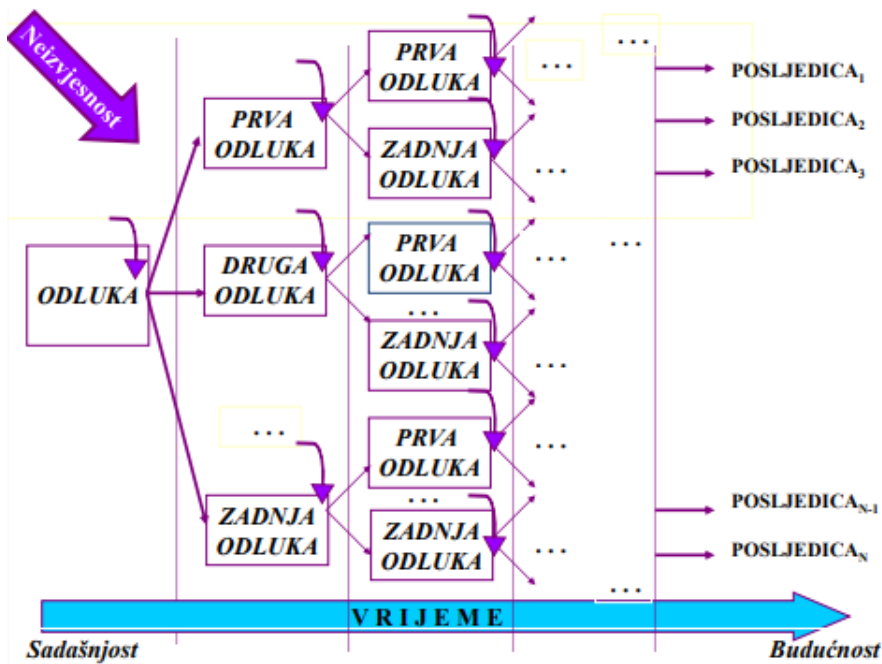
Neizvjesnost

ODLUKA

PRVA ODLUKA

DRUGA ODLUKA

...

ZADNJA ODLUKA

PRVA ODLUKA

ZADNJA ODLUKA

PRVA ODLUKA

...

ZADNJA ODLUKA

PRVA ODLUKA

...

ZADNJA ODLUKA

...

...

...

...

...

...

...

...

...

POSLJEDICA$_1$

POSLJEDICA$_2$

POSLJEDICA$_3$

POSLJEDICA$_{N-1}$

POSLJEDICA$_N$

V R I J E M E

Sadašnjost

Budućnost